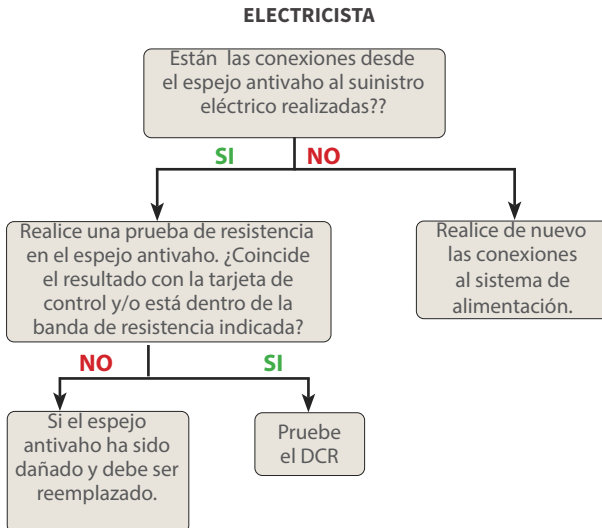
ELECTRICISTA

Están las conexiones desde el espejo antivaho al suinistro eléctrico realizadas??

SI

NO

Realice una prueba de resistencia en el espejo antivaho. ¿Coincide el resultado con la tarjeta de control y/o está dentro de la banda de resistencia indicada?

Realice de nuevo las conexiones al sistema de alimentación.

NO

SI

Si el espejo antivaho ha sido dañado y debe ser reemplazado.

Pruebe el DCR